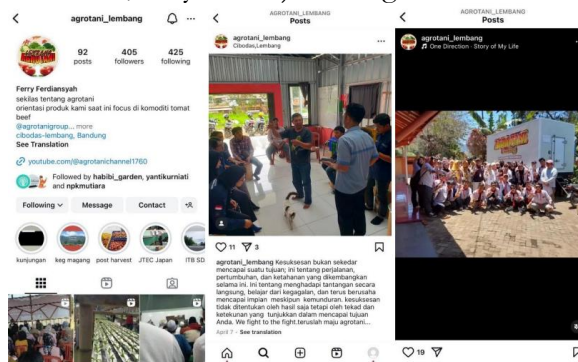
agrotani_lembang

92 posts
405 followers
425 following

Ferry Ferdiansyah
sekilas tentang agrotani
orientasi produk kami saat ini focus di komoditi tomat beef
@agrotanigroup... more
cibodas-lembang, Bandung
See Translation
youtube.com/@agrotanichannel1760
Followed by habibi_garden, yantikurniati and npkmutiara

Following
Message
Contact

kunjungan
keg magang
post harvest
JTEC Japan
ITB SD

AGROTANI_LEMBANG
Posts

agrotani_lembang
Cibodas,Lembang

11 3

agrotani_lembang Kesuksesan bukan sekedar mencapai suatu tujuan; ini tentang perjalanan, pertumbuhan, dan ketahanan yang dikembangkan selama ini. Ini tentang menghadapi tantangan secara langsung, belajar dari kegagalan, dan terus berusaha mencapai impian meskipun kemunduran. kesuksesan tidak ditentukan oleh hasil saja tetapi oleh tekad dan ketekunan yang tunjukkan dalam mencapai tujuan Anda. We fight to the fight.teruslah maju agrotani...
April 7 · See translation

AGROTANI_LEMBANG
Posts

agrotani_lembang
One Direction · Story of My Life

19